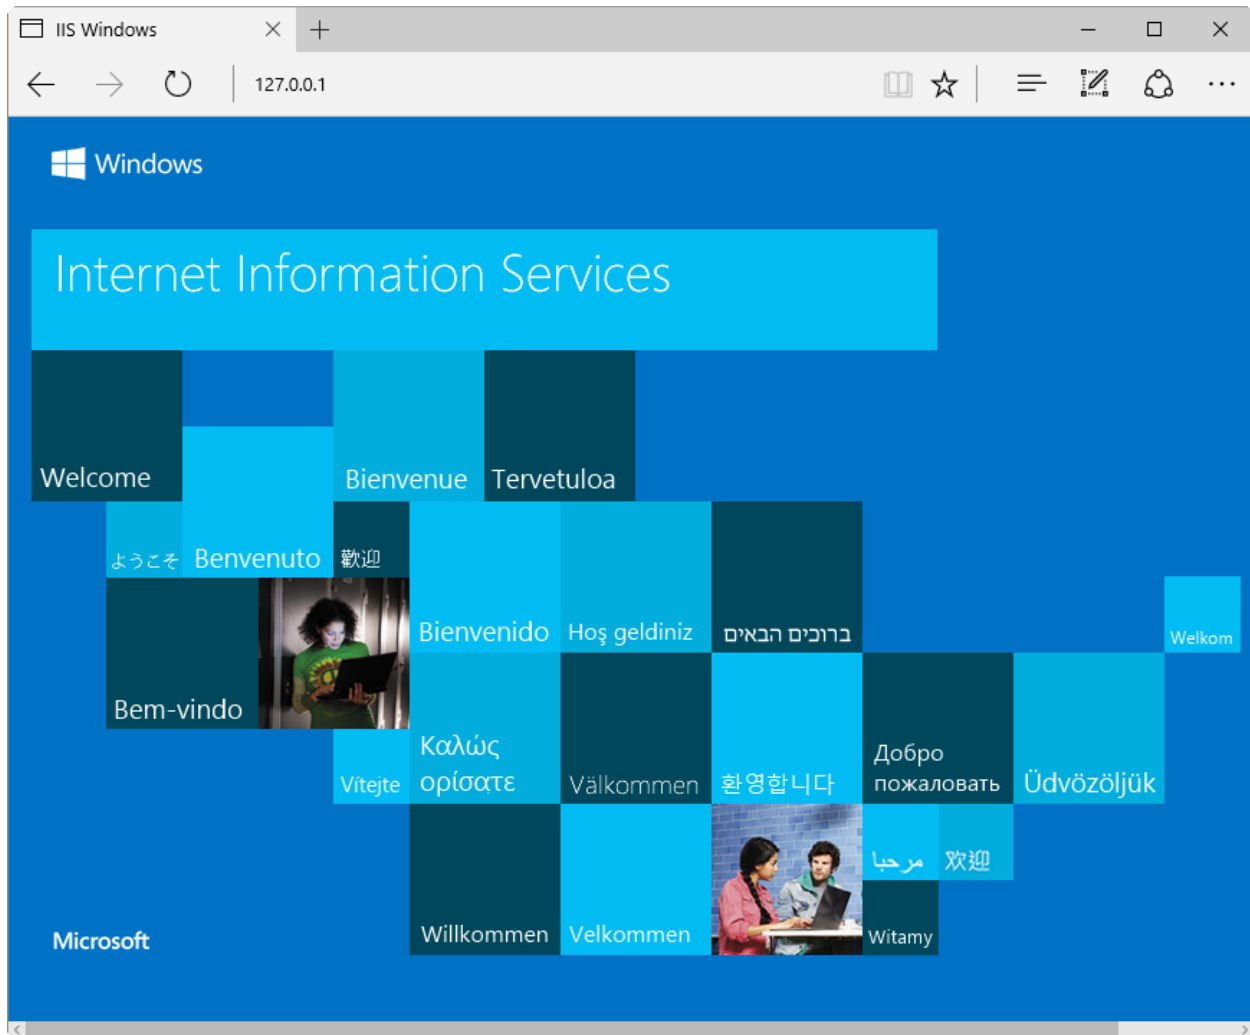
IIS Windows

127.0.0.1

Windows

Internet Information Services

Welcome

Bienvenue

Tervetuloa

ようこそ

Benvenuto

歡迎

Bienvenido

Hoş geldiniz

ברוכים הבאים

Welkom

Bem-vindo

Καλώς ορίσατε

Vítejte

Välkommen

환영합니다

Добро пожаловать

Üdvözöljük

مرحبا

欢迎

Willkommen

Velkommen

Witamy

Microsoft